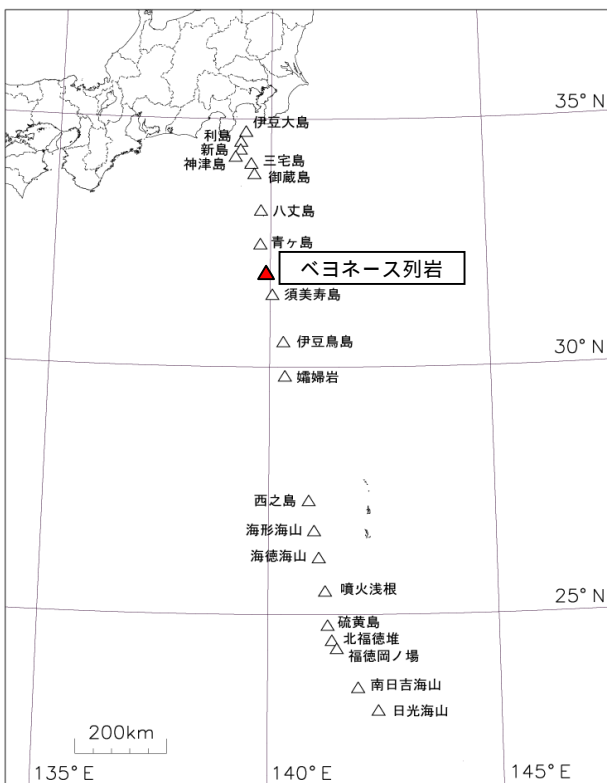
35° N
伊豆大島
利島
新島
神津島
三宅島
御蔵島
八丈島
青ヶ島
ベヨネース列岩
須美寿島
伊豆鳥島
30° N
孀婦岩
西之島
海形海山
海徳海山
噴火浅根
25° N
硫黄島
北福徳堆
福徳岡ノ場
南日吉海山
日光海山
200km
135° E
140° E
145° E